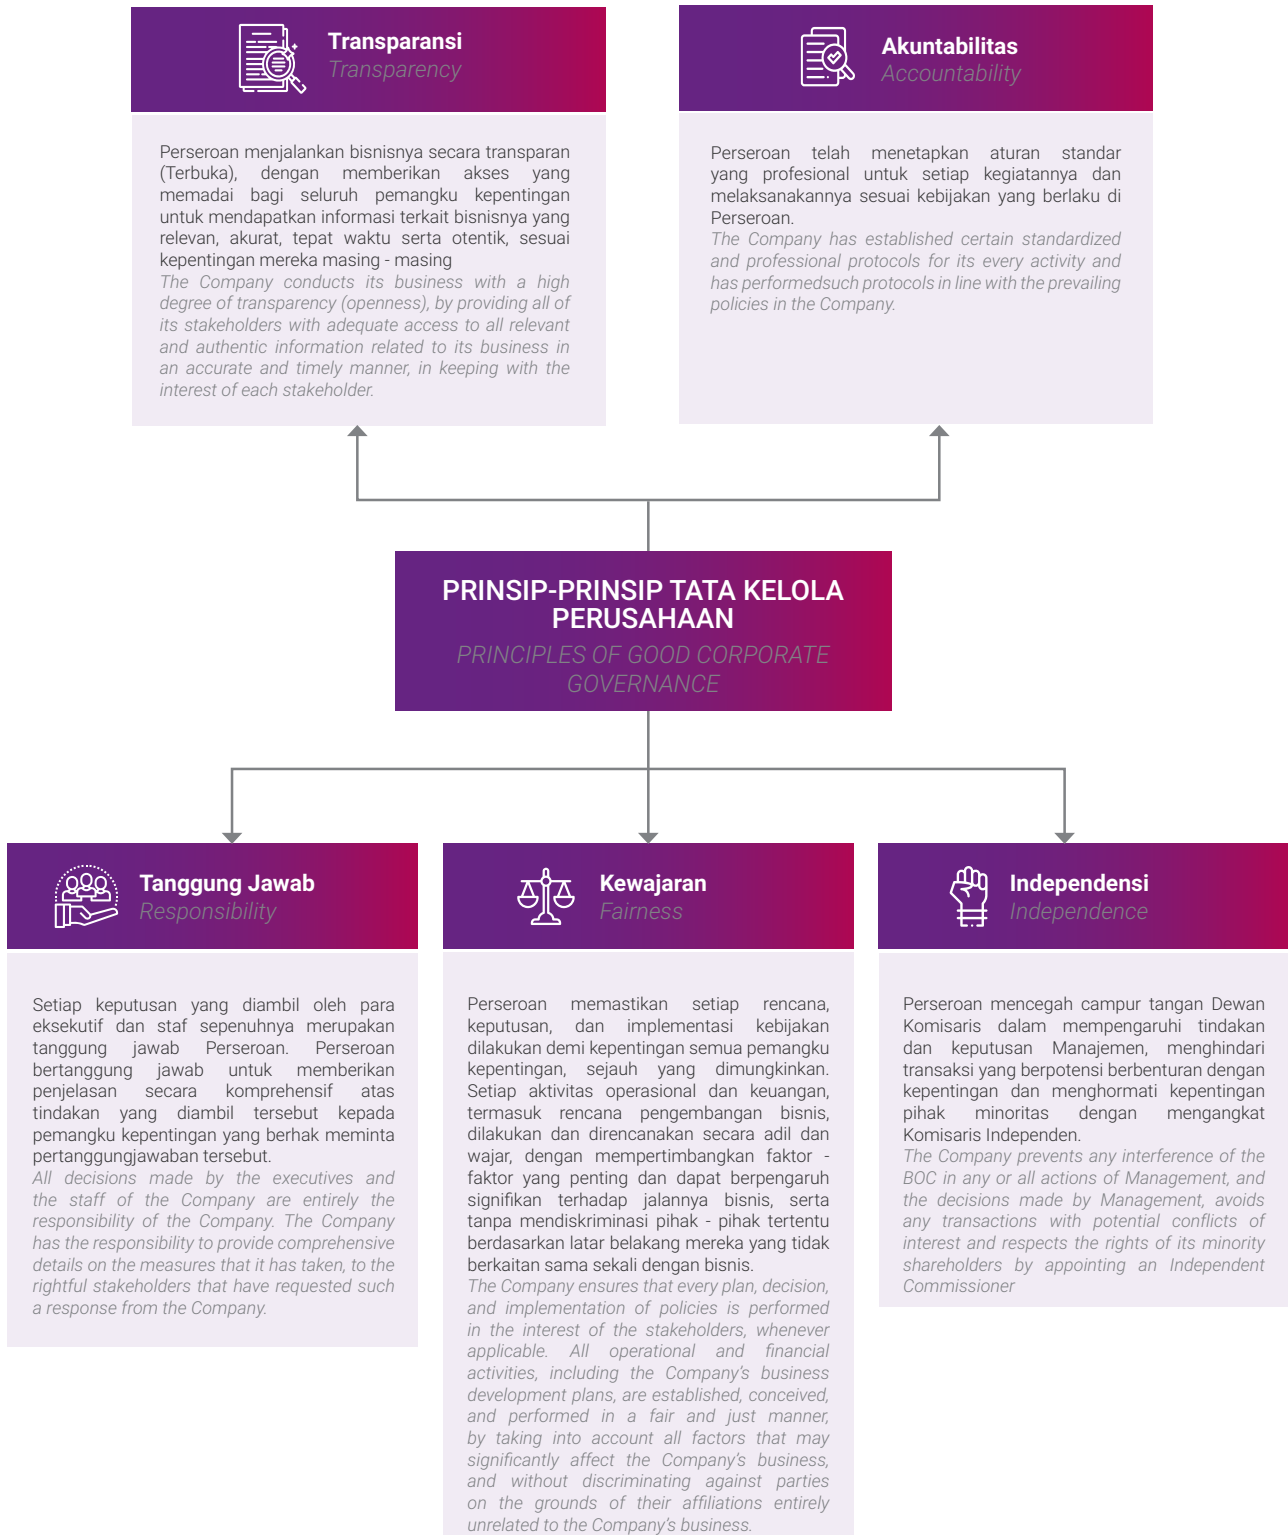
Transparansi
Transparency

Perseroan menjalankan bisnisnya secara transparan (Terbuka), dengan memberikan akses yang memadai bagi seluruh pemangku kepentingan untuk mendapatkan informasi terkait bisnisnya yang relevan, akurat, tepat waktu serta otentik, sesuai kepentingan mereka masing - masing
The Company conducts its business with a high degree of transparency (openness), by providing all of its stakeholders with adequate access to all relevant and authentic information related to its business in an accurate and timely manner, in keeping with the interest of each stakeholder.

Akuntabilitas
Accountability

Perseroan telah menetapkan aturan standar yang profesional untuk setiap kegiatannya dan melaksanakannya sesuai kebijakan yang berlaku di Perseroan.
The Company has established certain standardized and professional protocols for its every activity and has performedsuch protocols in line with the prevailing policies in the Company.

PRINSIP-PRINSIP TATA KELOLA PERUSAHAAN
PRINCIPLES OF GOOD CORPORATE GOVERNANCE

Tanggung Jawab
Responsibility

Setiap keputusan yang diambil oleh para eksekutif dan staf sepenuhnya merupakan tanggung jawab Perseroan. Perseroan bertanggung jawab untuk memberikan penjelasan secara komprehensif atas tindakan yang diambil tersebut kepada pemangku kepentingan yang berhak meminta pertanggungjawaban tersebut.
All decisions made by the executives and the staff of the Company are entirely the responsibility of the Company. The Company has the responsibility to provide comprehensive details on the measures that it has taken, to the rightful stakeholders that have requested such a response from the Company.

Kewajaran
Fairness

Perseroan memastikan setiap rencana, keputusan, dan implementasi kebijakan dilakukan demi kepentingan semua pemangku kepentingan, sejauh yang dimungkinkan. Setiap aktivitas operasional dan keuangan, termasuk rencana pengembangan bisnis, dilakukan dan direncanakan secara adil dan wajar, dengan mempertimbangkan faktor - faktor yang penting dan dapat berpengaruh signifikan terhadap jalannya bisnis, serta tanpa mendiskriminasi pihak - pihak tertentu berdasarkan latar belakang mereka yang tidak berkaitan sama sekali dengan bisnis.
The Company ensures that every plan, decision, and implementation of policies is performed in the interest of the stakeholders, whenever applicable. All operational and financial activities, including the Company's business development plans, are established, conceived, and performed in a fair and just manner, by taking into account all factors that may significantly affect the Company's business, and without discriminating against parties on the grounds of their affiliations entirely unrelated to the Company's business.

Independensi
Independence

Perseroan mencegah campur tangan Dewan Komisaris dalam mempengaruhi tindakan dan keputusan Manajemen, menghindari transaksi yang berpotensi berbenturan dengan kepentingan dan menghormati kepentingan pihak minoritas dengan mengangkat Komisaris Independen.
The Company prevents any interference of the BOC in any or all actions of Management, and the decisions made by Management, avoids any transactions with potential conflicts of interest and respects the rights of its minority shareholders by appointing an Independent Commissioner